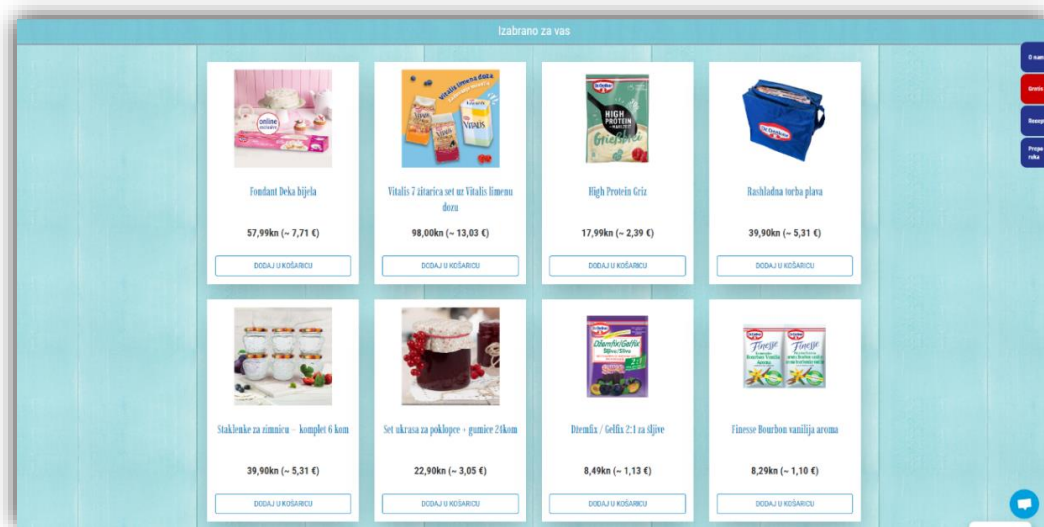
Izabrano za vas

O nama

Gratis

Recepti

Preporuka

Fondant Deka bijela

57,99kn (~ 7,71 €)

DODAJ U KOŠARICU

Vitalis 7 žitarica set uz Vitalis limenu dozu

98,00kn (~ 13,03 €)

DODAJ U KOŠARICU

High Protein Griz

17,99kn (~ 2,39 €)

DODAJ U KOŠARICU

Rashladna torba plava

39,90kn (~ 5,31 €)

DODAJ U KOŠARICU

Staklenke za zimnicu - komplet 6 kom

39,90kn (~ 5,31 €)

DODAJ U KOŠARICU

Set ukrasa za poklopce + gumice 24kom

22,90kn (~ 3,05 €)

DODAJ U KOŠARICU

Džemfix / Gelfix 2:1 za šljive

8,49kn (~ 1,13 €)

DODAJ U KOŠARICU

Finesse Bourbon vanilija aroma

8,29kn (~ 1,10 €)

DODAJ U KOŠARICU